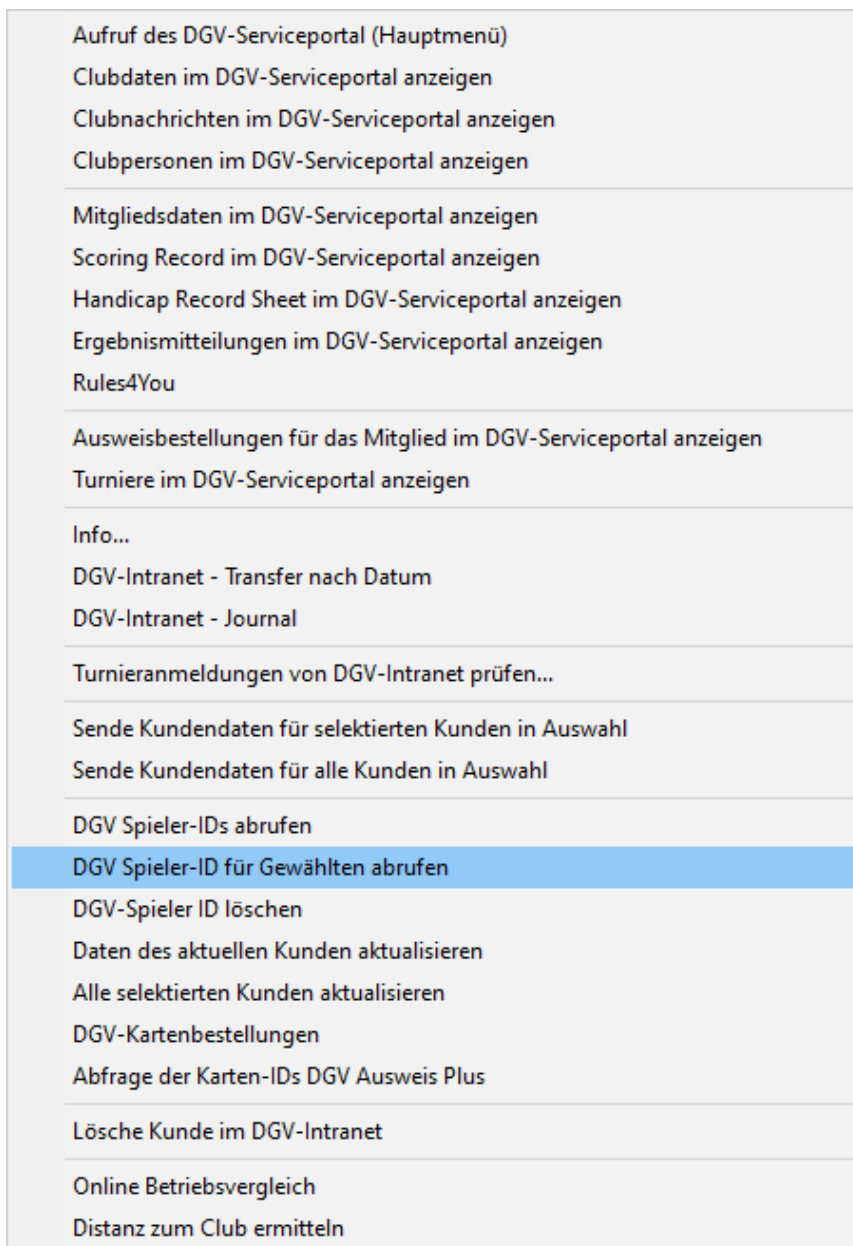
Aufruf des DGV-Serviceportal (Hauptmenü)
Clubdaten im DGV-Serviceportal anzeigen
Clubnachrichten im DGV-Serviceportal anzeigen
Clubpersonen im DGV-Serviceportal anzeigen

Mitgliedsdaten im DGV-Serviceportal anzeigen
Scoring Record im DGV-Serviceportal anzeigen
Handicap Record Sheet im DGV-Serviceportal anzeigen
Ergebnismitteilungen im DGV-Serviceportal anzeigen
Rules4You

Ausweisbestellungen für das Mitglied im DGV-Serviceportal anzeigen
Turniere im DGV-Serviceportal anzeigen

Info...
DGV-Intranet - Transfer nach Datum
DGV-Intranet - Journal

Turnieranmeldungen von DGV-Intranet prüfen...

Sende Kundendaten für selektierten Kunden in Auswahl
Sende Kundendaten für alle Kunden in Auswahl

DGV Spieler-IDs abrufen
DGV Spieler-ID für Gewählten abrufen
DGV-Spieler ID löschen
Daten des aktuellen Kunden aktualisieren
Alle selektierten Kunden aktualisieren
DGV-Kartenbestellungen
Abfrage der Karten-IDs DGV Ausweis Plus

Lösche Kunde im DGV-Intranet

Online Betriebsvergleich
Distanz zum Club ermitteln